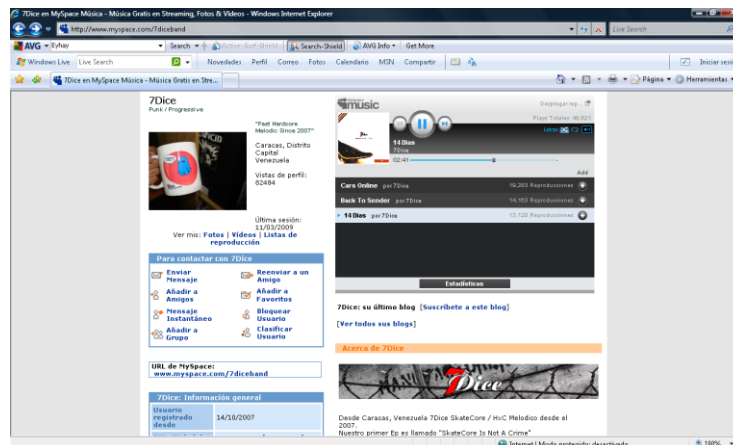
7Dice en MySpace Música - Música Gratis en Streaming, Fotos & Videos - Windows Internet Explorer

http://www.myspace.com/7diceband

Live Search

AVG · Search · Active Surf-Shield · Search-Shield · AVG Info · Get More

Windows Live · Live Search · Novedades · Perfil · Correo · Fotos · Calendario · MSN · Compartir · Iniciar sesi

7Dice en MySpace Música - Música Gratis en Stre...

Página · Herramientas

7Dice
Punk / Progressive

"Fast Hardcore Melodic Since 2007"

Caracas, Distrito Capital
Venezuela

Vistas de perfil: 82484

Última sesión: 11/03/2009

Ver mis: Fotos | Videos | Listas de reproducción

Para contactar con 7Dice

Enviar Mensaje
Reenviar a un Amigo
Añadir a Amigos
Añadir a Favoritos
Mensaje Instantáneo
Bloquear Usuario
Añadir a Grupo
Clasificar Usuario

URL de MySpace:
www.myspace.com/7diceband

7Dice: Información general

Usuario registrado desde
14/10/2007

myspace music

Desplegar rep.

Plays Totales 48,021

14 Días
7Dice

02:41

Add

Cars Online por 7Dice 19,283 Reproducciones
Back To Sender por 7Dice 14,150 Reproducciones
14 Dias por 7Dice 13,120 Reproducciones

Estadísticas

7Dice: su último blog [Suscríbete a este blog]

[Ver todos sus blogs]

Acerca de 7Dice

7Dice

Desde Caracas, Venezuela 7Dice SkateCore / HxC Melodico desde el 2007.
Nuestro primer Ep es llamado "SkateCore Is Not A Crime"

Internet | Modo protegido: desactivado

100%